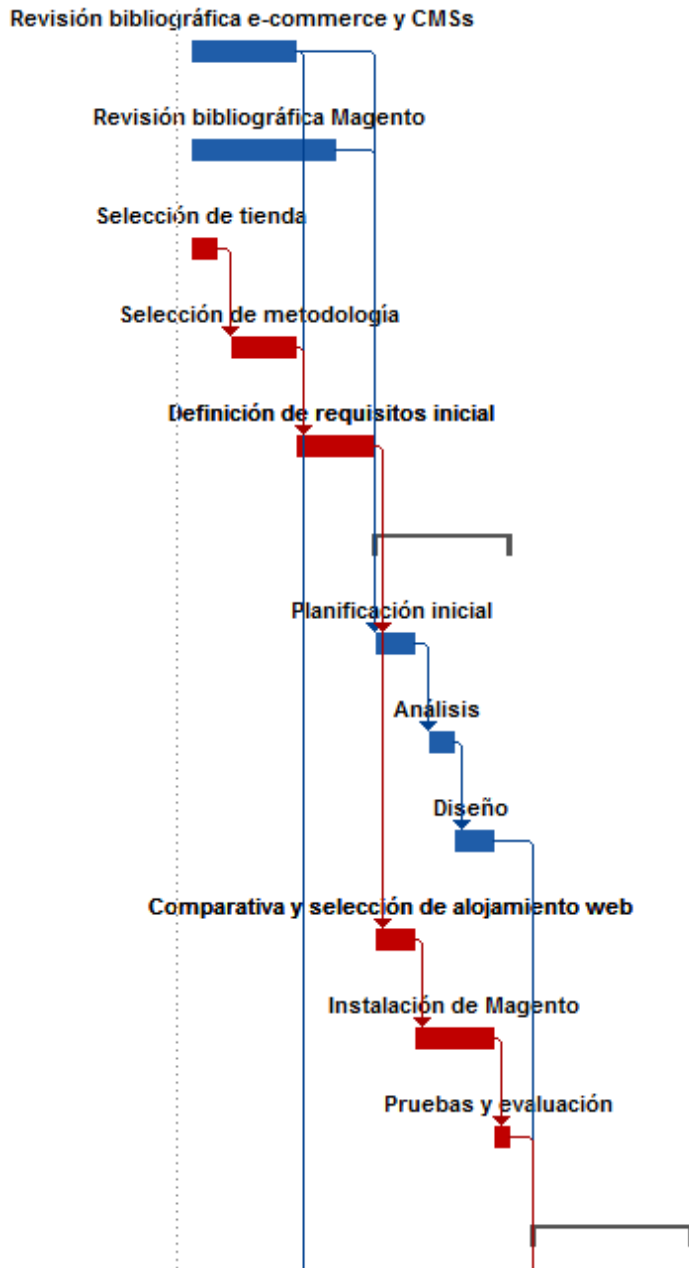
Revisión bibliográfica e-commerce y CMSs

Revisión bibliográfica Magento

Selección de tienda

Selección de metodología

Definición de requisitos inicial

Planificación inicial

Análisis

Diseño

Comparativa y selección de alojamiento web

Instalación de Magento

Pruebas y evaluación